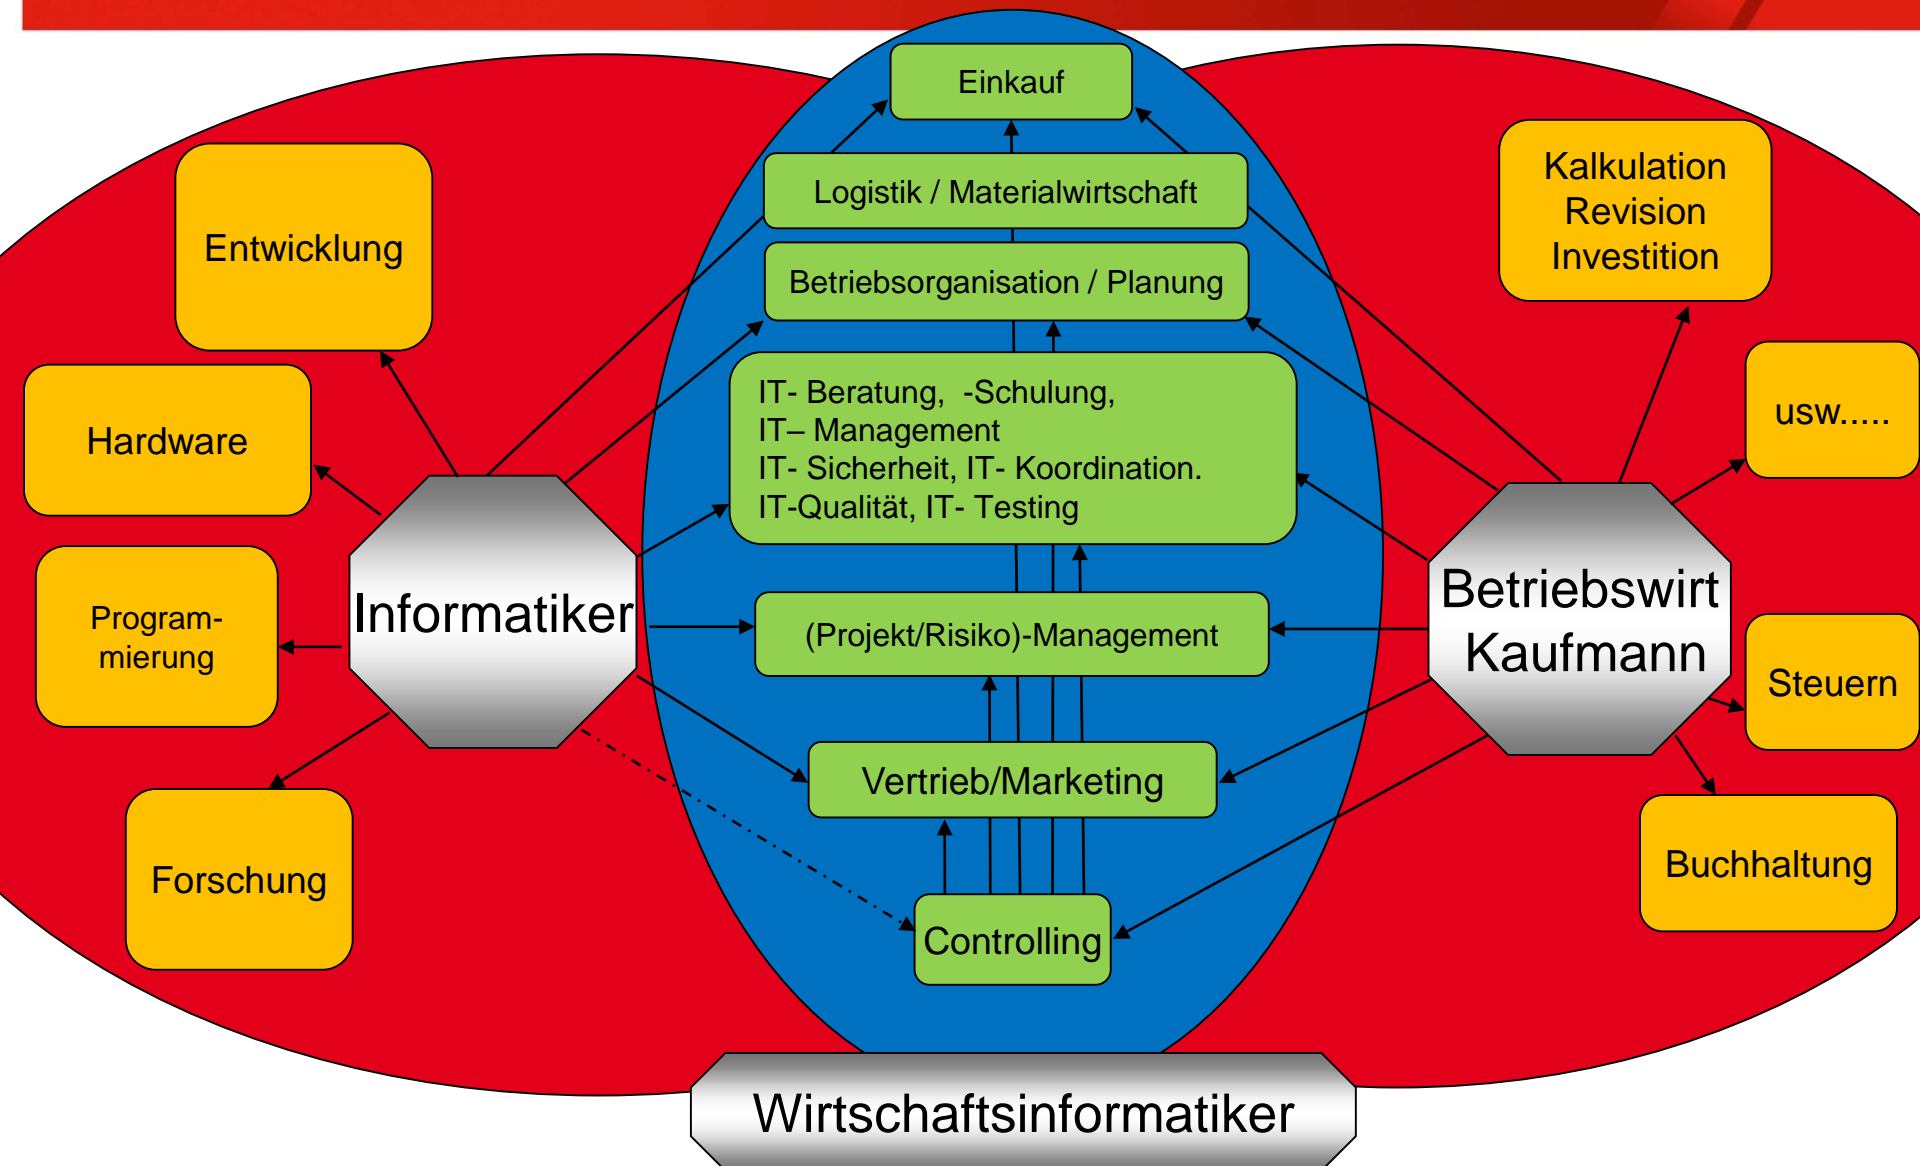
Einkauf

Logistik / Materialwirtschaft

Betriebsorganisation / Planung

IT- Beratung, -Schulung, IT– Management IT- Sicherheit, IT- Koordination. IT-Qualität, IT- Testing

(Projekt/Risiko)-Management

Vertrieb/Marketing

Controlling

Entwicklung

Hardware

Program-mierung

Forschung

Informatiker

Kalkulation Revision Investition

usw.....

Betriebswirt Kaufmann

Steuern

Buchhaltung

Wirtschaftsinformatiker